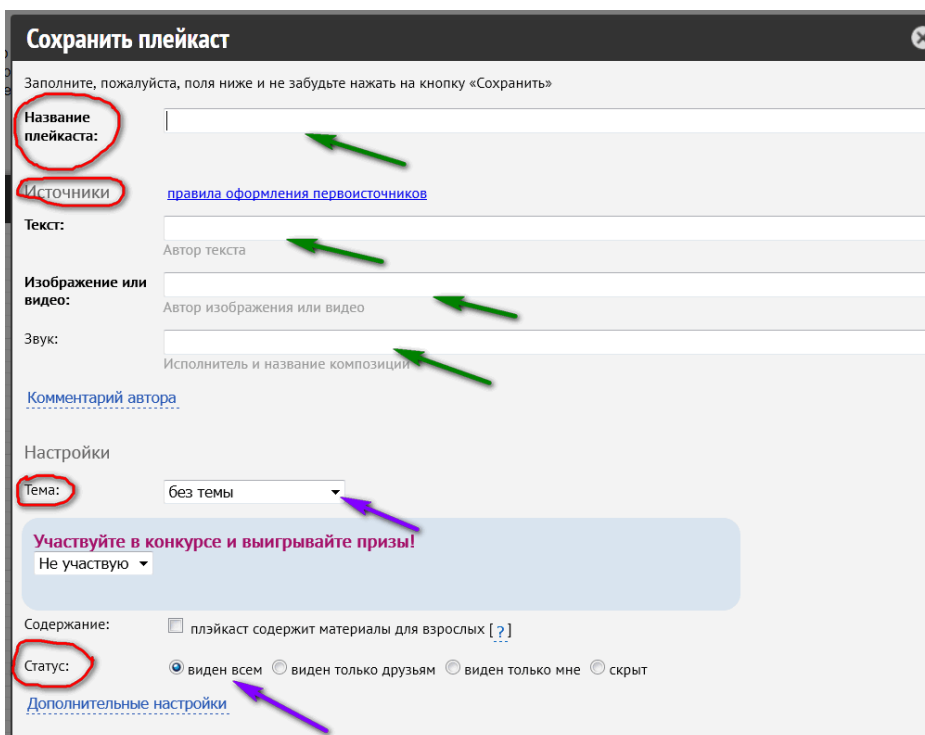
Сохранить плейкаст

Заполните, пожалуйста, поля ниже и не забудьте нажать на кнопку «Сохранить»

Название плейкаста:

Источники правила оформления первоисточников

Текст:
Автор текста

Изображение или видео:
Автор изображения или видео

Звук:
Исполнитель и название композиции

Комментарий автора

Настройки

Тема: без темы

Участвуйте в конкурсе и выигрывайте призы!
Не участвую

Содержание: плэйкаст содержит материалы для взрослых [?]

Статус: виден всем виден только друзьям виден только мне скрыт

Дополнительные настройки